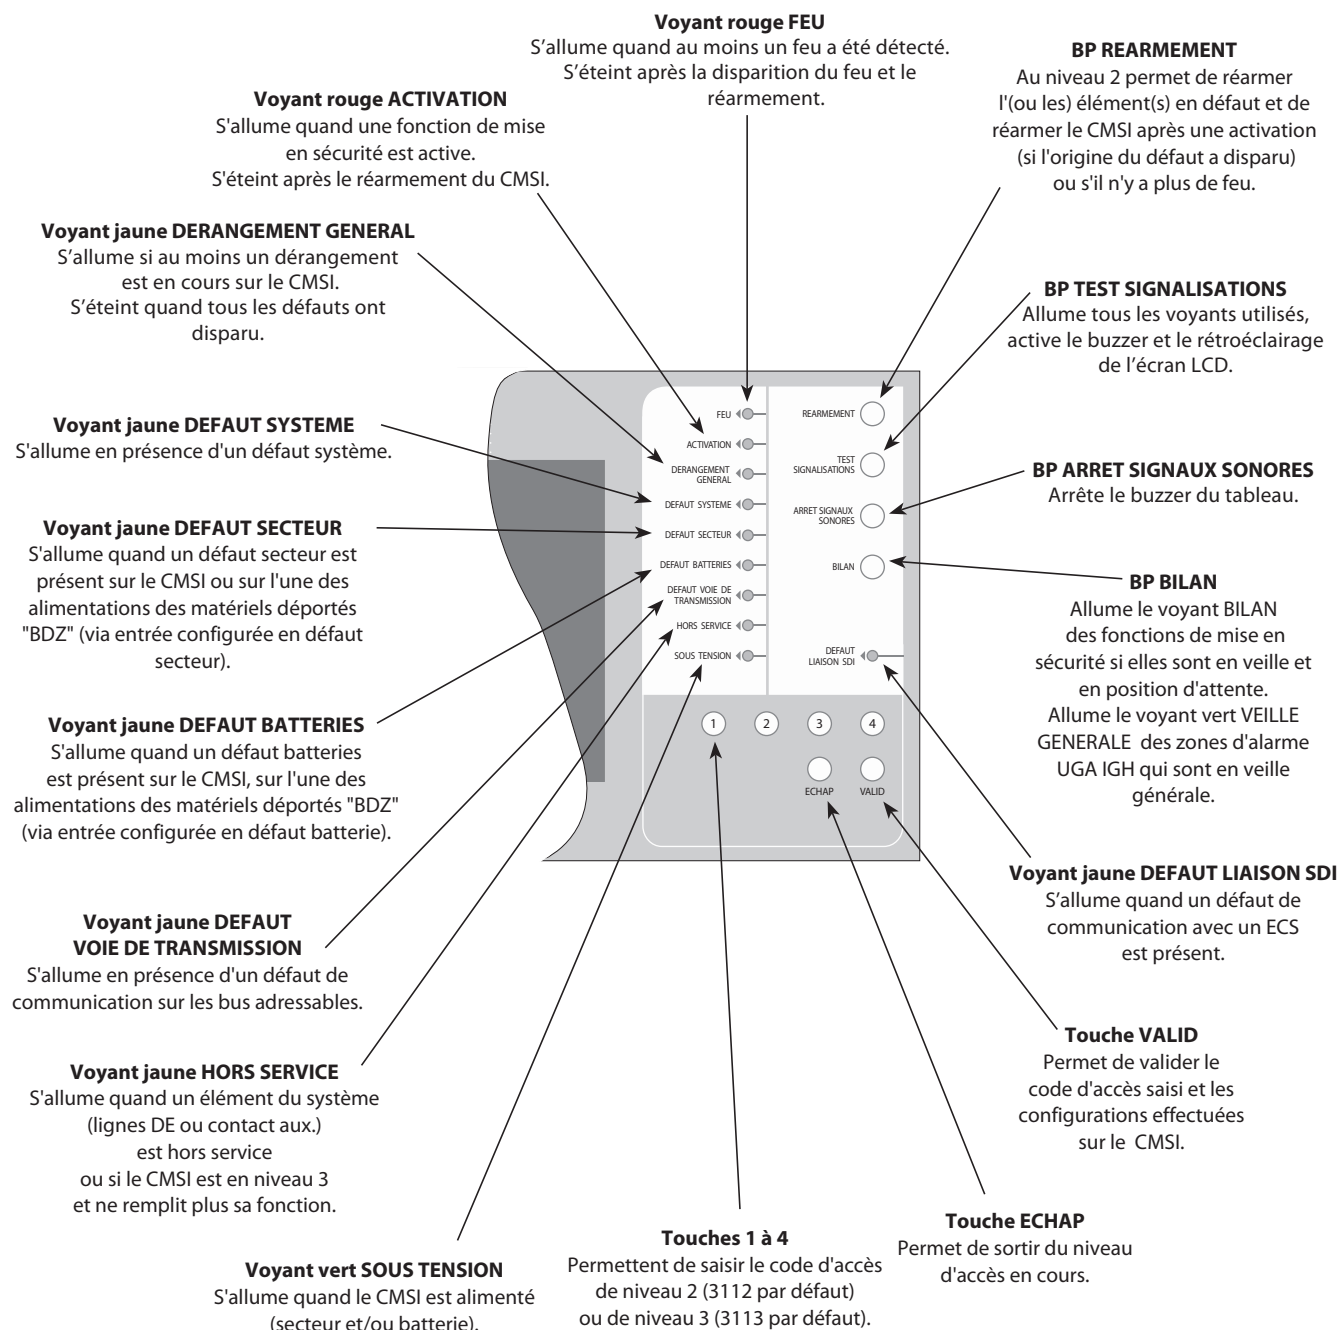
**Voyant rouge FEU**
S'allume quand au moins un feu a été détecté. S'éteint après la disparition du feu et le réarmement.

**BP REARMEMENT**
Au niveau 2 permet de réarmer l'(ou les) élément(s) en défaut et de réarmer le CMSI après une activation (si l'origine du défaut a disparu) ou s'il n'y a plus de feu.

**Voyant rouge ACTIVATION**
S'allume quand une fonction de mise en sécurité est active. S'éteint après le réarmement du CMSI.

**Voyant jaune DERANGEMENT GENERAL**
S'allume si au moins un dérangement est en cours sur le CMSI. S'éteint quand tous les défauts ont disparu.

**BP TEST SIGNALISATIONS**
Allume tous les voyants utilisés, active le buzzer et le rétroéclairage de l'écran LCD.

**Voyant jaune DEFAUT SYSTEME**
S'allume en présence d'un défaut système.

**BP ARRET SIGNAUX SONORES**
Arrête le buzzer du tableau.

**Voyant jaune DEFAUT SECTEUR**
S'allume quand un défaut secteur est présent sur le CMSI ou sur l'une des alimentations des matériels déportés "BDZ" (via entrée configurée en défaut secteur).

FEU
ACTIVATION
DERANGEMENT GENERAL
DEFAUT SYSTEME
DEFAUT SECTEUR
DEFAUT BATTERIES
DEFAUT VOIE DE TRANSMISSION
HORS SERVICE
SOUS TENSION
REARMEMENT
TEST SIGNALISATIONS
ARRET SIGNAUX SONORES
BILAN
DEFAUT LIAISON SDI
1 2 3 4
ECHAP VALID

**BP BILAN**
Allume le voyant BILAN des fonctions de mise en sécurité si elles sont en veille et en position d'attente. Allume le voyant vert VEILLE GENERALE des zones d'alarme UGA IGH qui sont en veille générale.

**Voyant jaune DEFAUT BATTERIES**
S'allume quand un défaut batteries est présent sur le CMSI, sur l'une des alimentations des matériels déportés "BDZ" (via entrée configurée en défaut batterie).

**Voyant jaune DEFAUT LIAISON SDI**
S'allume quand un défaut de communication avec un ECS est présent.

**Voyant jaune DEFAUT VOIE DE TRANSMISSION**
S'allume en présence d'un défaut de communication sur les bus adressables.

**Touche VALID**
Permet de valider le code d'accès saisi et les configurations effectuées sur le CMSI.

**Voyant jaune HORS SERVICE**
S'allume quand un élément du système (lignes DE ou contact aux.) est hors service ou si le CMSI est en niveau 3 et ne remplit plus sa fonction.

**Touches 1 à 4**
Permettent de saisir le code d'accès de niveau 2 (3112 par défaut) ou de niveau 3 (3113 par défaut).

**Touche ECHAP**
Permet de sortir du niveau d'accès en cours.

**Voyant vert SOUS TENSION**
S'allume quand le CMSI est alimenté (secteur et/ou batterie).